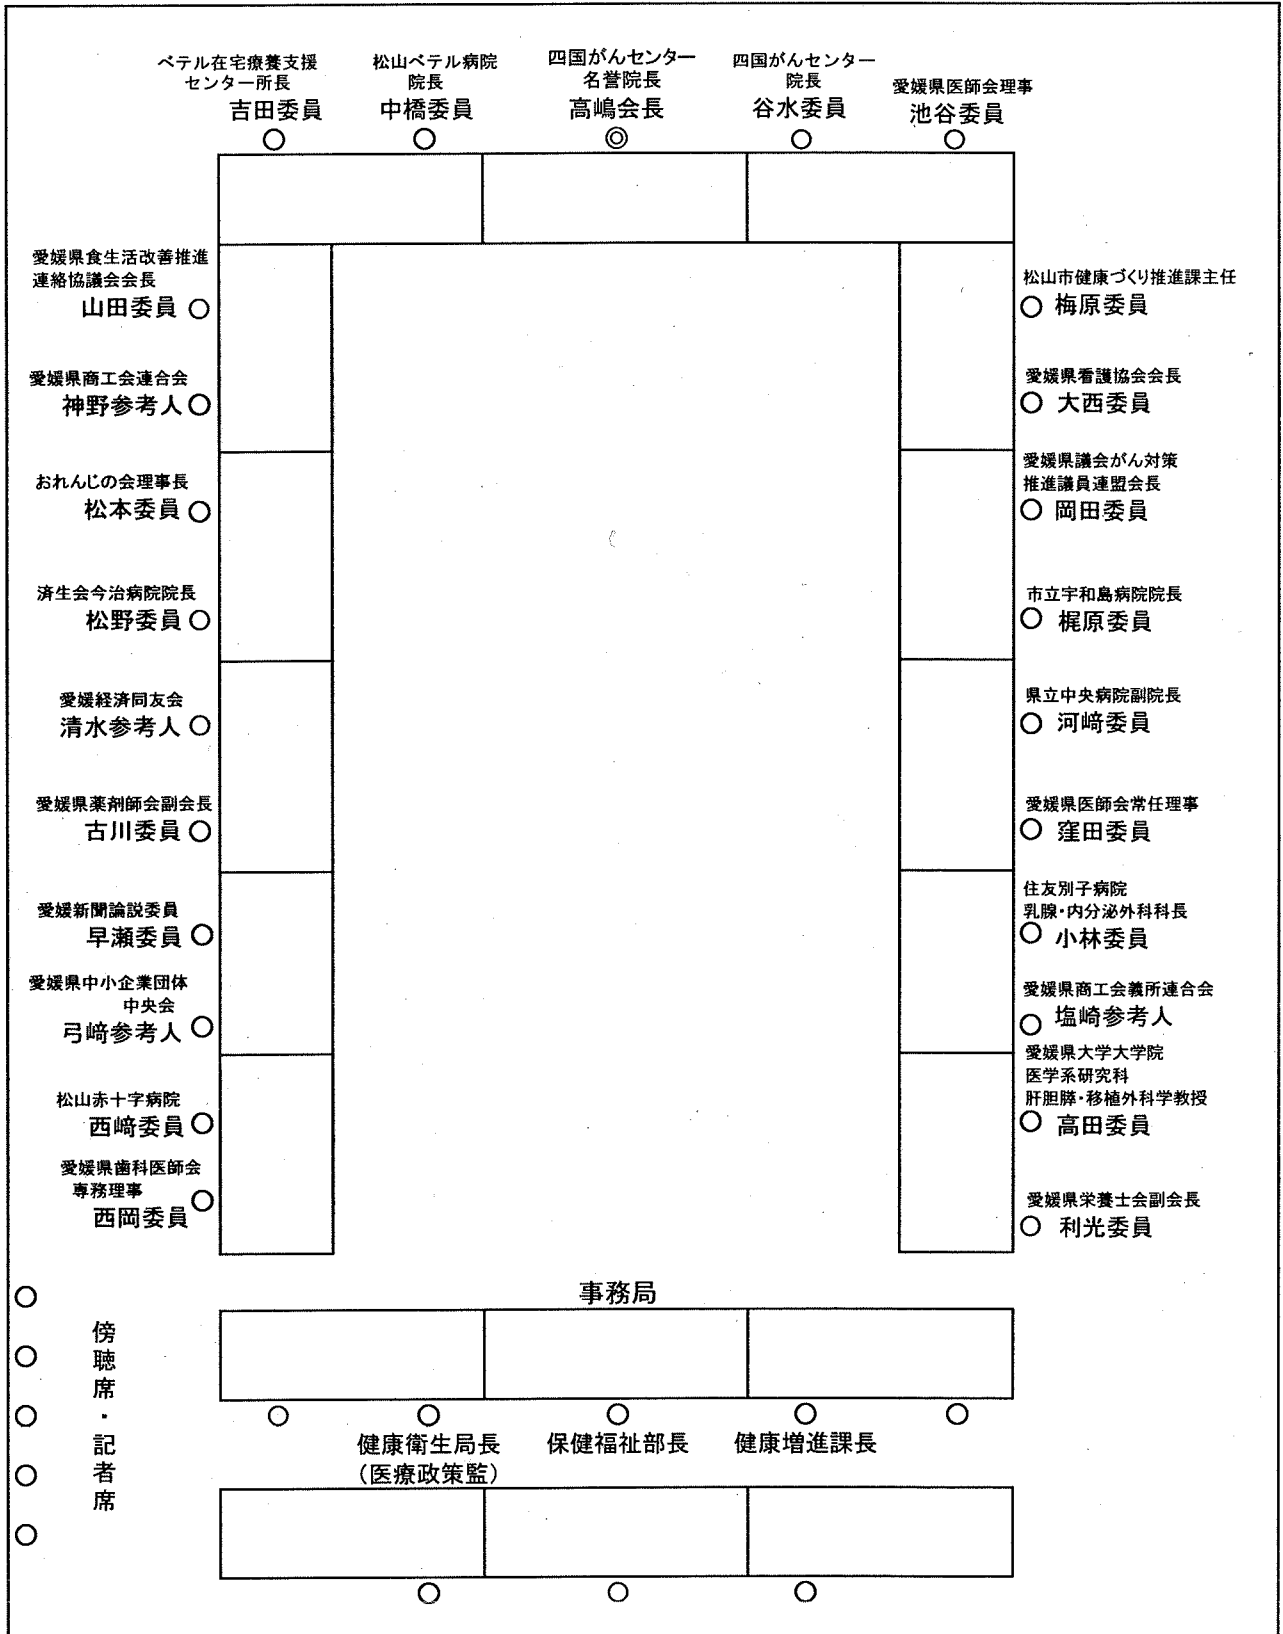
ベテル在宅療養支援センター所長
吉田委員 ○

松山ベテル病院院長
中橋委員 ○

四国がんセンター名誉院長
高嶋会長 ◎

四国がんセンター院長
谷水委員 ○

愛媛県医師会理事
池谷委員 ○

愛媛県食生活改善推進連絡協議会会長
山田委員 ○

愛媛県商工会連合会
神野参考人 ○

おれんじの会理事長
松本委員 ○

済生会今治病院院長
松野委員 ○

愛媛経済同友会
清水参考人 ○

愛媛県薬剤師会副会長
古川委員 ○

愛媛新聞論説委員
早瀬委員 ○

愛媛県中小企業団体中央会
弓崎参考人 ○

松山赤十字病院
西崎委員 ○

愛媛県歯科医師会専務理事
西岡委員 ○

松山市健康づくり推進課主任
○ 梅原委員

愛媛県看護協会会長
○ 大西委員

愛媛県議会がん対策推進議員連盟会長
○ 岡田委員

市立宇和島病院院長
○ 梶原委員

県立中央病院副院長
○ 河崎委員

愛媛県医師会常任理事
○ 窪田委員

住友別子病院
乳腺・内分泌外科科長
○ 小林委員

愛媛県商工会議所連合会
○ 塩崎参考人

愛媛県大学大学院
医学系研究科
肝胆膵・移植外科学教授
○ 高田委員

愛媛県栄養士会副会長
○ 利光委員

事務局

○
○
○
○
○

傍聴席・記者席

○ ○ ○ ○ ○
健康衛生局長
(医療政策監)
保健福祉部長
健康増進課長

○ ○ ○